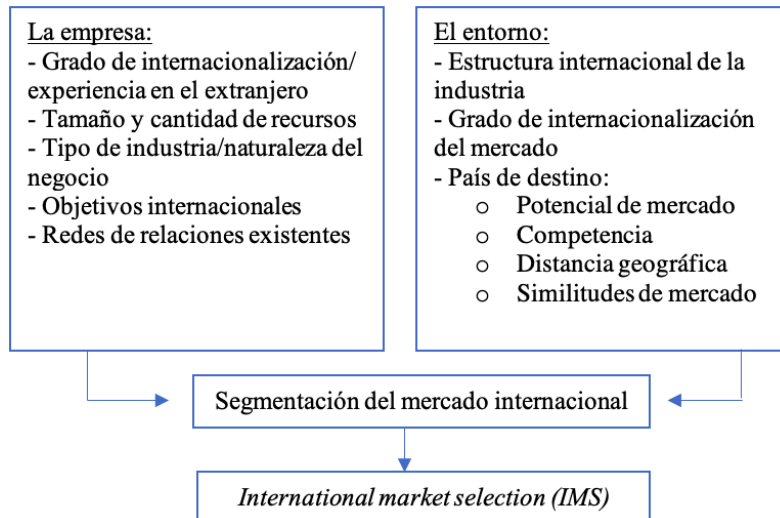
La empresa:
- Grado de internacionalización/ experiencia en el extranjero
- Tamaño y cantidad de recursos
- Tipo de industria/naturaleza del negocio
- Objetivos internacionales
- Redes de relaciones existentes

El entorno:
- Estructura internacional de la industria
- Grado de internacionalización del mercado
- País de destino:
o Potencial de mercado
o Competencia
o Distancia geográfica
o Similitudes de mercado

Segmentación del mercado internacional

International market selection (IMS)